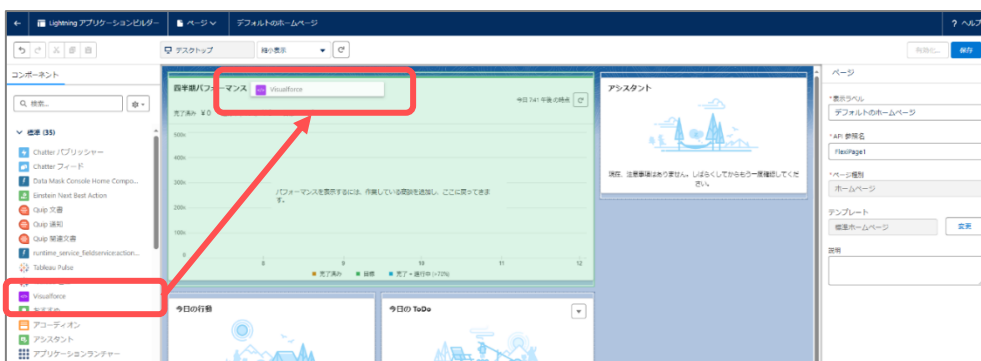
Lightning アプリケーションビルダー
ページ
デフォルトのホームページ
? ヘルプ
デスクトップ
縮小表示
有効化...
保存
コンポーネント
検索...
標準 (35)
Chatter パブリッシャー
Chatter フィード
Data Mask Console Home Compo...
Einstein Next Best Action
Quip 文書
Quip 通知
Quip 関連文書
runtime_service_fieldservice:action...
Tableau Pulse
Visualforce
おすすめ
アコーディオン
アシスタント
アプリケーションランチャー
四半期パフォーマンス
Visualforce
今日 7:41 午後 の時点
完了済み ¥0
500k
400k
300k
200k
100k
0
6
9
10
11
12
パフォーマンスを表示するには、作業している商談を追加し、ここに戻ってきます。
完了済み
目標
完了 + 進行中 (>70%)
アシスタント
現在、注意事項はありません。しばらくしてからもう一度確認してください。
今日の行動
今日の ToDo
ページ
* 表示ラベル
デフォルトのホームページ
* API 参照名
FlexiPage1
* ページ種別
ホームページ
テンプレート
標準ホームページ
変更
説明